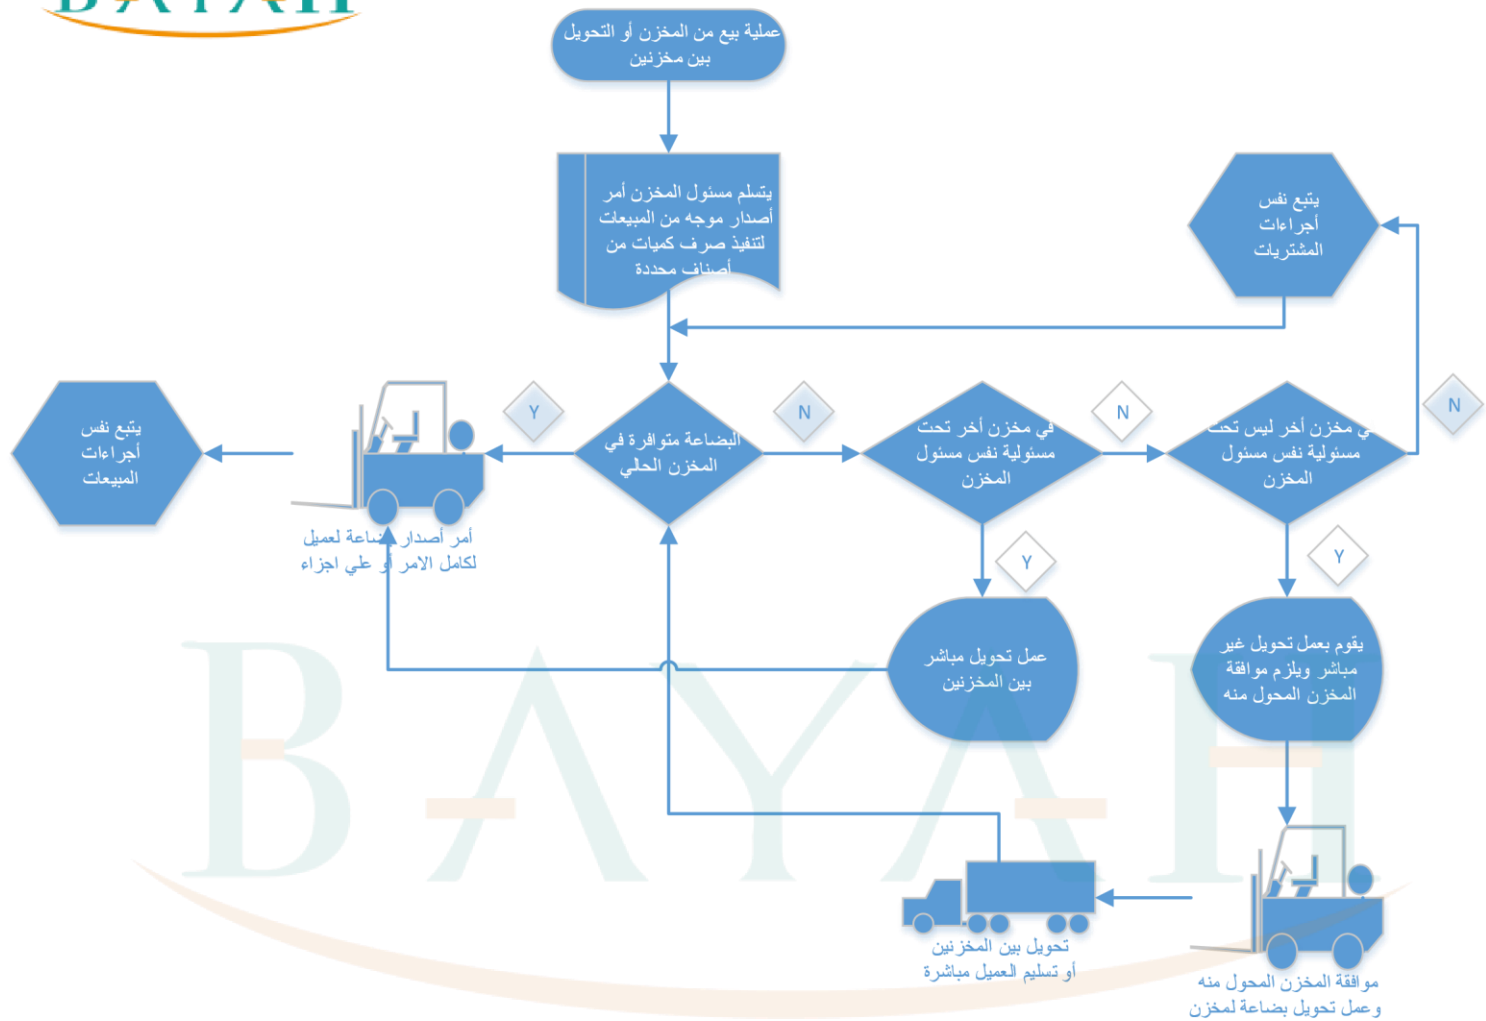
BAYAH

عملية بيع من المخزن أو التحويل بين مخزنين

يتسلم مسئول المخزن أمر أصدار موجه من المبيعات لتنفيذ صرف كميات من أصناف محددة

يتبع نفس أجراءات المشتريات

يتبع نفس أجراءات المبيعات

Y

البضاعة متوافرة في المخزن الحالي

N

في مخزن أخر تحت مسئولية نفس مسئول المخزن

N

ي مخزن أخر ليس تحت مسئولية نفس مسئول المخزن

N

أمر أصدار بضاعة لعميل لكامل الامر أو علي اجزاء

Y

Y

عمل تحويل مباشر بين المخزنين

يقوم بعمل تحويل غير مباشر ويلزم موافقة المخزن المحول منه

تحويل بين المخزنين أو تسليم العميل مباشرة

موافقة المخزن المحول منه وعمل تحويل بضاعة لمخزن

BAYAH